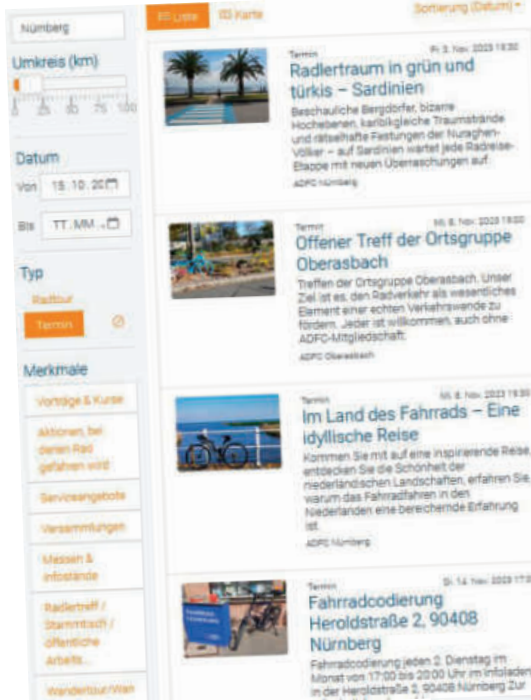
Nürnberg

Umkreis (km)

0 25 50 75 100

Datum

Von 15.10.20

Bis TT.MM.-

Typ

Radtour

Termin

Merkmale

Vorträge & Kurse

Aktionen, bei denen Rad gefahren wird

Serviceangebote

Versammlungen

Messen & Infostände

Radlertreff / Stammtisch / öffentliche Arbeits...

Wandertour/Wan

Liste

Karte

Sortierung (Datum)

Termin

Fr. 3. Nov. 2023 18:30

Radlertraum in grün und türkis – Sardinien

Beschauliche Bergdörfer, bizarre Hochebenen, karibikgleiche Traumstrände und rätselhafte Festungen der Nuraghen-Völker – auf Sardinien wartet jede Radreise-Etappe mit neuen Überraschungen auf.

ADFC Nürnberg

Termin

Mi. 8. Nov. 2023 19:00

Offener Treff der Ortsgruppe Oberasbach

Treffen der Ortsgruppe Oberasbach. Unser Ziel ist es, den Radverkehr als wesentliches Element einer echten Verkehrswende zu fördern. Jeder ist willkommen, auch ohne ADFC-Mitgliedschaft.

ADFC Oberasbach

Termin

Mi. 8. Nov. 2023 19:30

Im Land des Fahrrads – Eine idyllische Reise

Kommen Sie mit auf eine inspirierende Reise, entdecken Sie die Schönheit der niederländischen Landschaften, erfahren Sie, warum das Fahrradfahren in den Niederlanden eine bereichernde Erfahrung ist.

ADFC Nürnberg

Termin

Di. 14. Nov. 2023 17:0

Fahrradcodierung Heroldstraße 2, 90408 Nürnberg

Fahrradcodierung jeden 2. Dienstag im Monat von 17:00 bis 20:00 Uhr im Infoladen in der Heroldstraße 2, 90408 Nürnberg Zu-